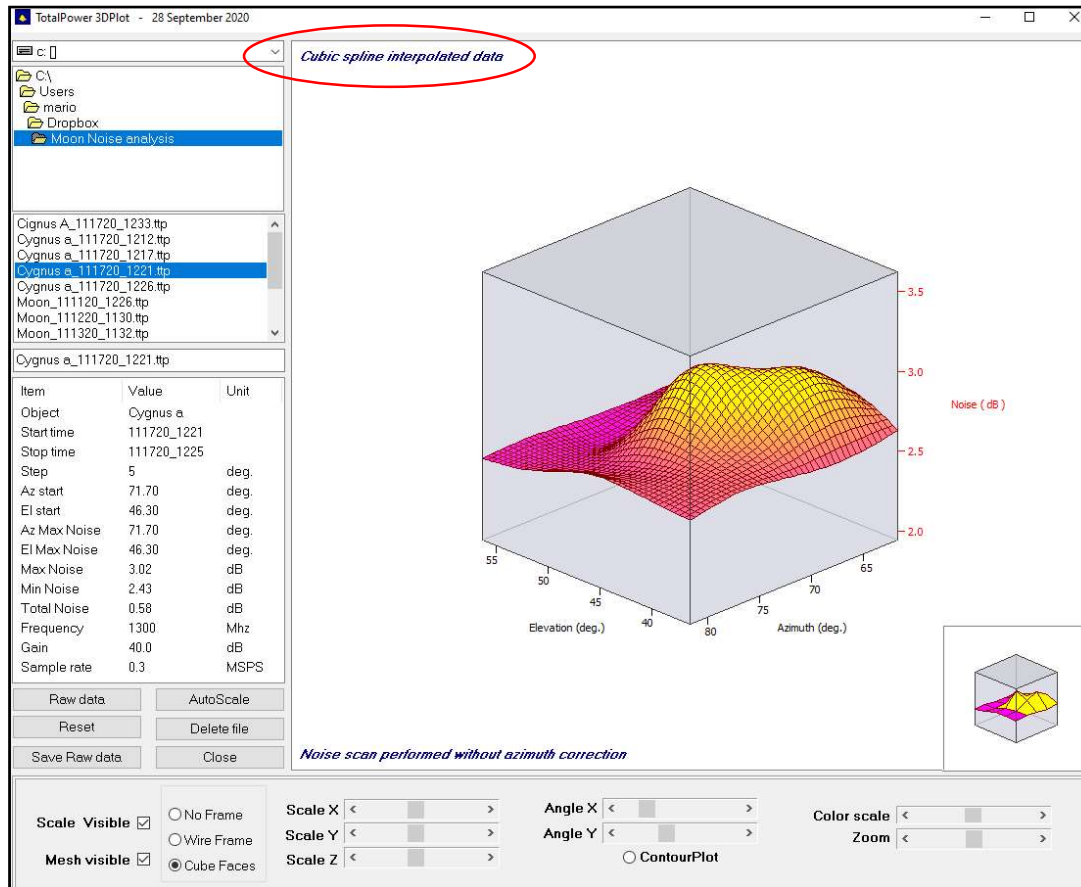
TotalPower 3DPlot - 28 September 2020

c: []

C:\
Users
mario
Dropbox
Moon Noise analysis

Cignus A_111720_1233.ttp
Cygnus a_111720_1212.ttp
Cygnus a_111720_1217.ttp
Cygnus a_111720_1221.ttp
Cygnus a_111720_1226.ttp
Moon_111120_1226.ttp
Moon_111220_1130.ttp
Moon_111320_1132.ttp

Cygnus a_111720_1221.ttp

| Item | Value | Unit |
|---|---|---|
| Object | Cygnus a | |
| Start time | 111720_1221 | |
| Stop time | 111720_1225 | |
| Step | 5 | deg. |
| Az start | 71.70 | deg. |
| El start | 46.30 | deg. |
| Az Max Noise | 71.70 | deg. |
| El Max Noise | 46.30 | deg. |
| Max Noise | 3.02 | dB |
| Min Noise | 2.43 | dB |
| Total Noise | 0.58 | dB |
| Frequency | 1300 | Mhz |
| Gain | 40.0 | dB |
| Sample rate | 0.3 | MSPS |

Raw data
AutoScale
Reset
Delete file
Save Raw data
Close

Cubic spline interpolated data

3.5
3.0
2.5
2.0
Noise ( dB )
55
50
45
40
Elevation (deg.)
80
75
70
65
Azimuth (deg.)

Noise scan performed without azimuth correction

Scale Visible
Mesh visible
No Frame
Wire Frame
Cube Faces
Scale X
Scale Y
Scale Z
Angle X
Angle Y
ContourPlot
Color scale
Zoom